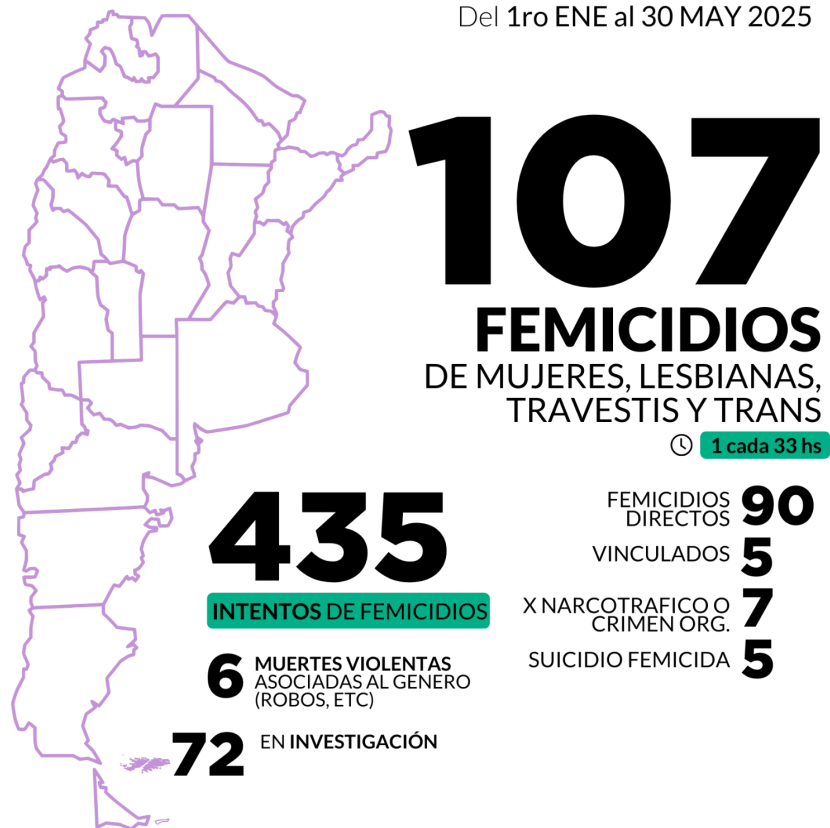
Del 1ro ENE al 30 MAY 2025

107

FEMICIDIOS

DE MUJERES, LESBIANAS, TRAVESTIS Y TRANS

1 cada 33 hs

435

INTENTOS DE FEMICIDIOS

6 MUERTES VIOLENTAS ASOCIADAS AL GENERO (ROBOS, ETC)

72 EN INVESTIGACIÓN

FEMICIDIOS DIRECTOS 90

VINCULADOS 5

X NARCOTRAFICO O CRIMEN ORG. 7

SUICIDIO FEMICIDA 5